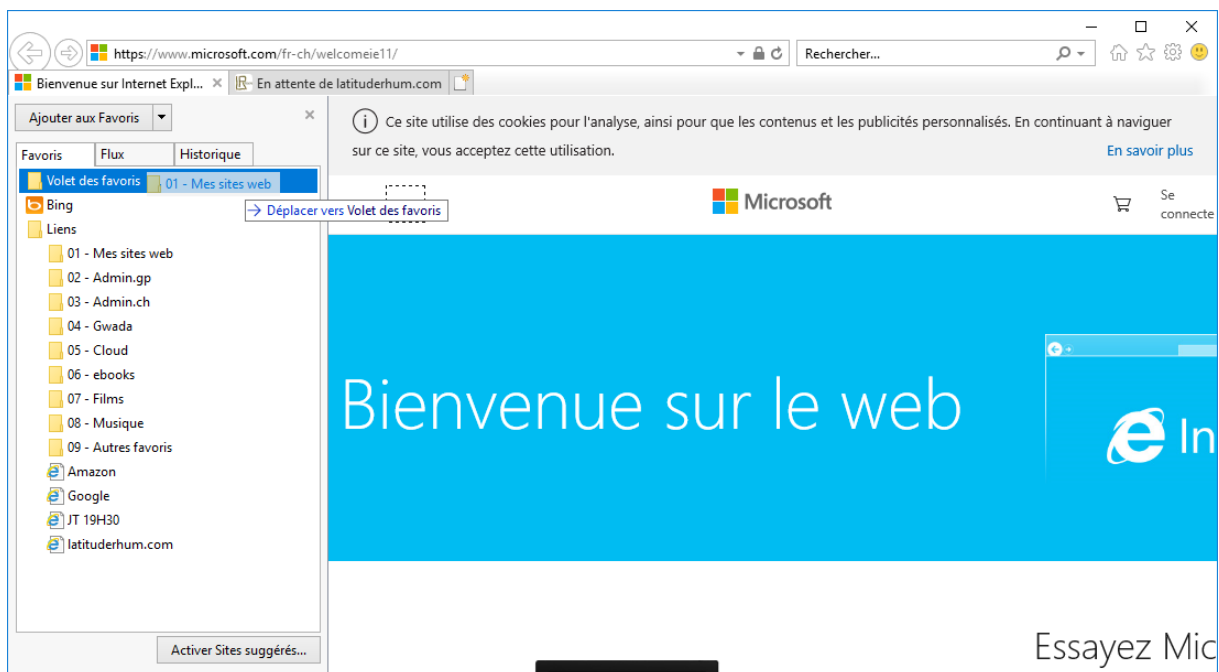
https://www.microsoft.com/fr-ch/welcomeie11/

Rechercher...

Bienvenue sur Internet Expl... ×

En attente de latituderhum.com

Ajouter aux Favoris

×

Favoris

Flux

Historique

Volet des favoris

01 - Mes sites web

Bing

→ Déplacer vers Volet des favoris

Liens

01 - Mes sites web

02 - Admin.gp

03 - Admin.ch

04 - Gwada

05 - Cloud

06 - ebooks

07 - Films

08 - Musique

09 - Autres favoris

Amazon

Google

JT 19H30

latituderhum.com

Activer Sites suggérés...

Ce site utilise des cookies pour l'analyse, ainsi pour que les contenus et les publicités personnalisés. En continuant à naviguer sur ce site, vous acceptez cette utilisation.

En savoir plus

Microsoft

Se connecte

Bienvenue sur le web

In

Essayez Mic